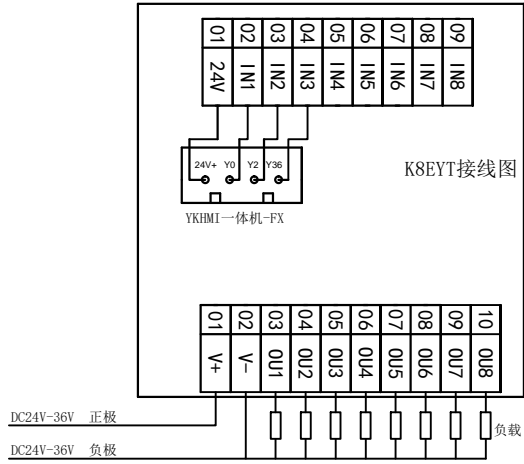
01 02 03 04 05 06 07 08 09
24V IN1 IN2 IN3 IN4 IN5 IN6 IN7 IN8

24V+ Y0 Y2 Y36

K8EYT接线图

YKHMI一体机-FX

01 02 03 04 05 06 07 08 09 10
V+ V– OU1 OU2 OU3 OU4 OU5 OU6 OU7 OU8

DC24V-36V 正极
DC24V-36V 负极
负载